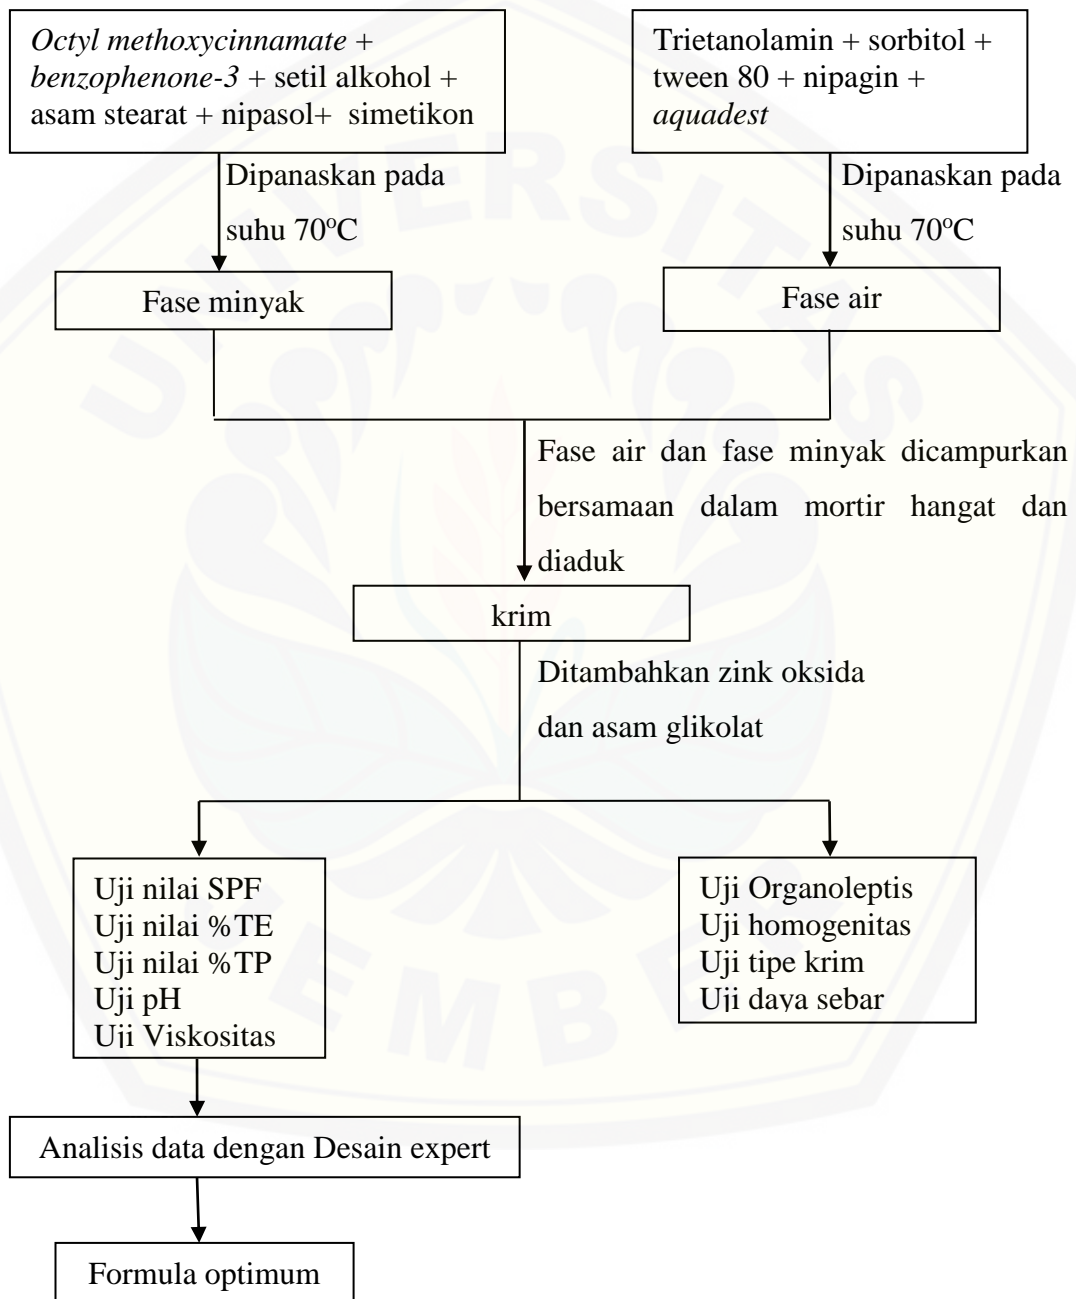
Octyl methoxycinnamate + benzophenone-3 + setil alkohol + asam stearat + nipasol+ simetikon

Trietanolamin + sorbitol + tween 80 + nipagin + aquadest

Dipanaskan pada suhu 70$^{o}$C

Dipanaskan pada suhu 70$^{o}$C

Fase minyak

Fase air

Fase air dan fase minyak dicampurkan bersamaan dalam mortir hangat dan diaduk

krim

Ditambahkan zink oksida dan asam glikolat

Uji nilai SPF
Uji nilai %TE
Uji nilai %TP
Uji pH
Uji Viskositas

Uji Organoleptis
Uji homogenitas
Uji tipe krim
Uji daya sebar

Analisis data dengan Desain expert

Formula optimum